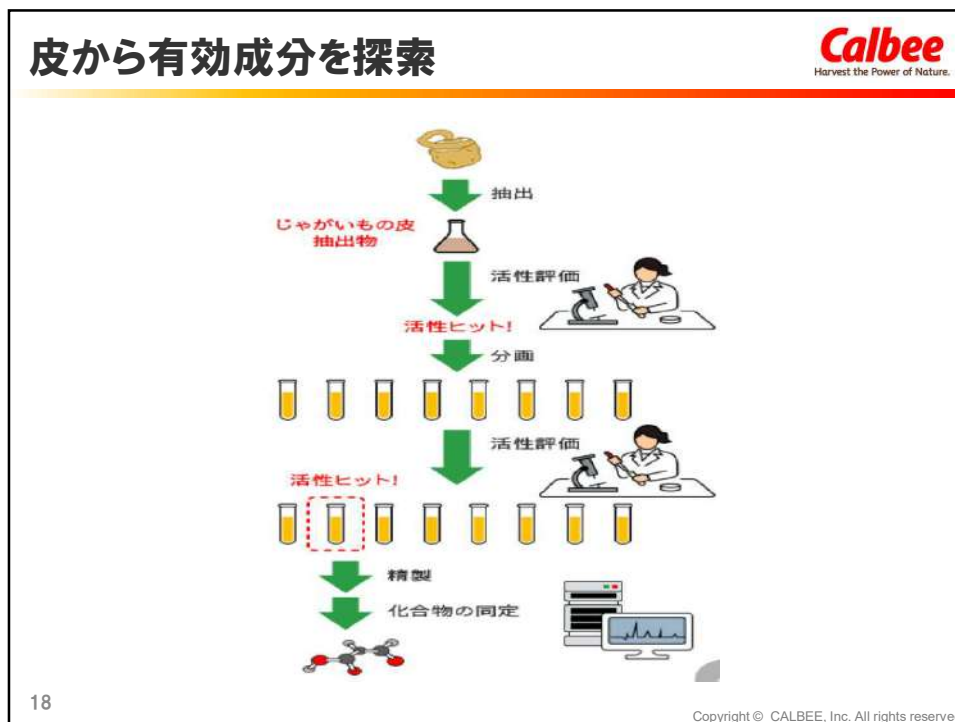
皮から有効成分を探索

Calbee
Harvest the Power of Nature.

抽出

じゃがいもの皮
抽出物

活性評価

活性ヒット!

分画

活性評価

活性ヒット!

精製

化合物の同定

18

Copyright © CALBEE, Inc. All rights reserve